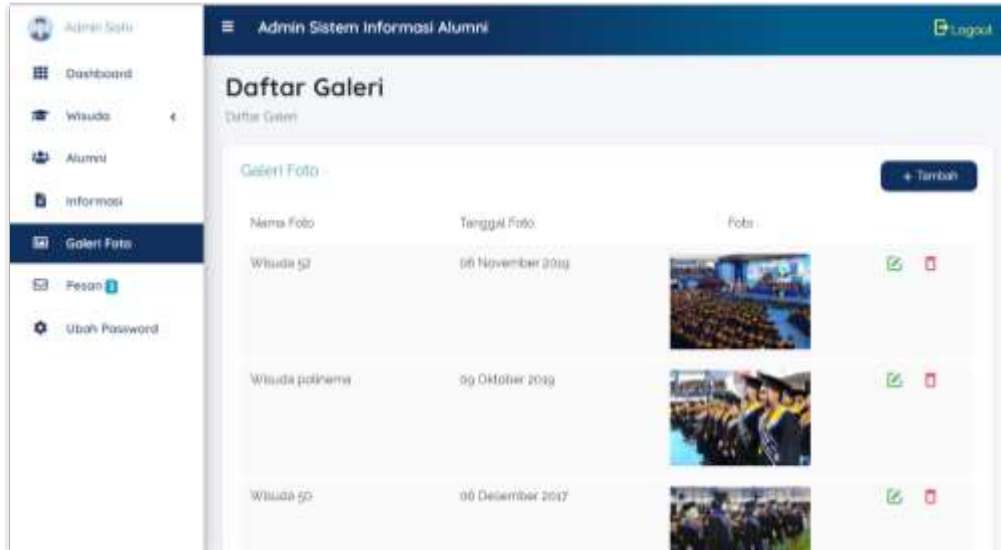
Admin Satu

Dashboard

Wisuda

Alumni

Informasi

Galeri Foto

Pesan 1

Ubah Password

Admin Sistem Informasi Alumni

Logout

Daftar Galeri

Daftar Galeri

Galeri Foto

+ Tambah

| Nama Foto | Tanggal Foto | Foto |
|---|---|---|
| Wisuda 52 | 06 November 2019 | |
| Wisuda polinema | 09 Oktober 2019 | |
| Wisuda 50 | 06 Desember 2017 | |